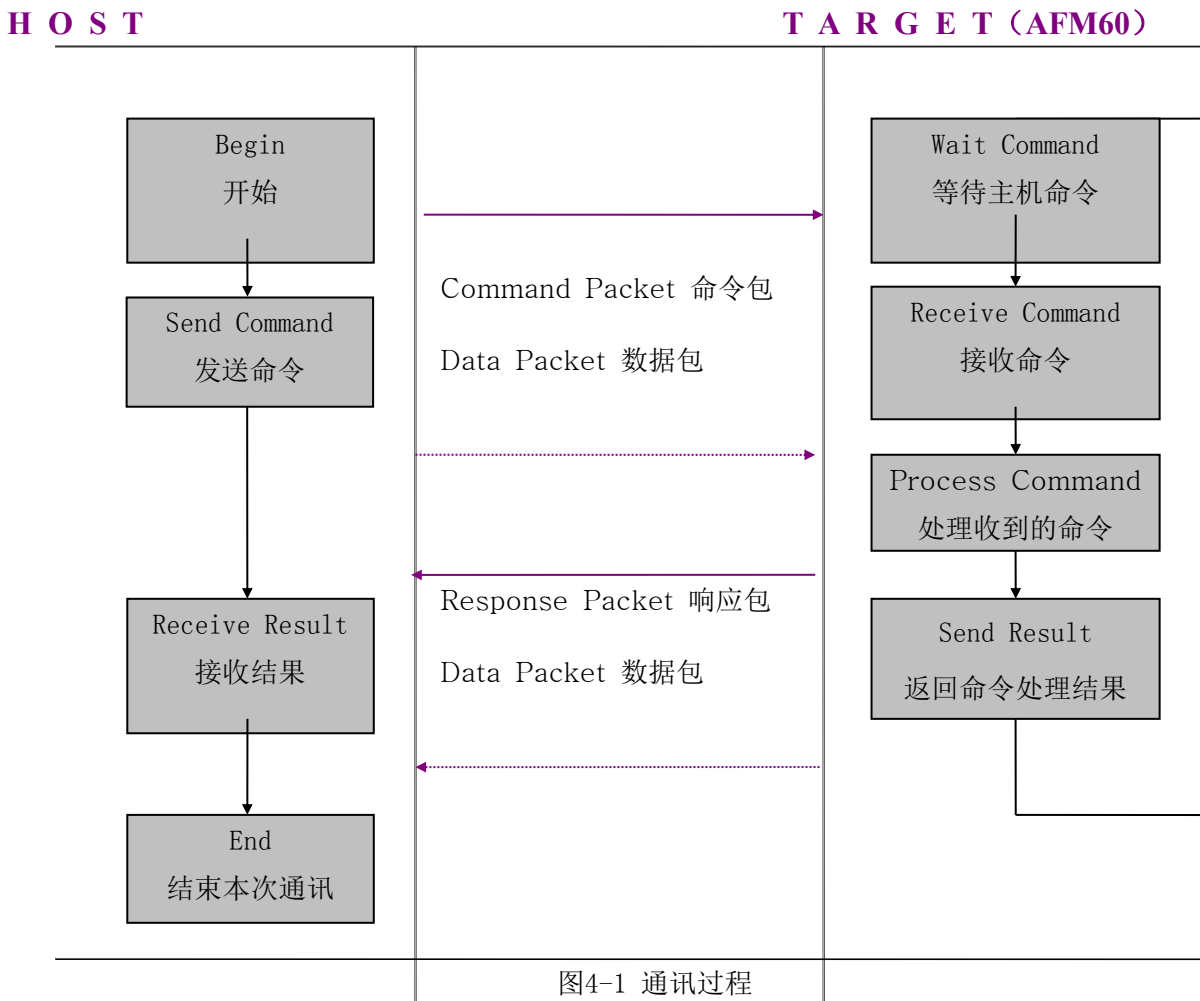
HOST

TARGET（AFM60）

Begin
开始

Send Command
发送命令

Receive Result
接收结果

End
结束本次通讯

Command Packet 命令包

Data Packet 数据包

Response Packet 响应包

Data Packet 数据包

Wait Command
等待主机命令

Receive Command
接收命令

Process Command
处理收到的命令

Send Result
返回命令处理结果

图4-1 通讯过程